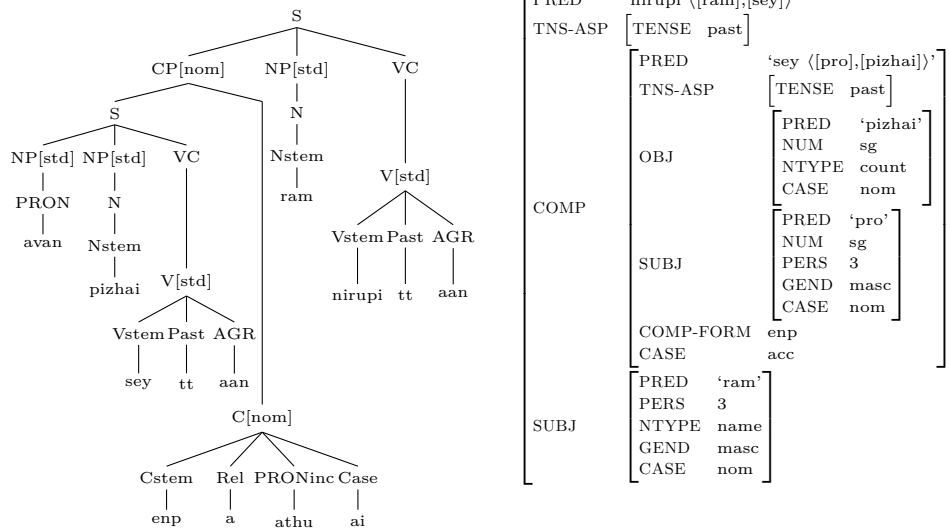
S

CP[nom]

NP[std]

VC

S

N

NP[std]

NP[std]

VC

Nstem

V[std]

PRON

N

ram

avan

Nstem

Vstem

Past

AGR

pizhai

V[std]

nirupi

tt

aan

Vstem

Past

AGR

sey

tt

aan

C[nom]

Cstem

Rel

PRONinc

Case

enp

a

athu

ai

PRED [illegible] ⟨[ram],[sey]⟩

TNS-ASP [TENSE past]

COMP

PRED 'sey ⟨[pro],[pizhai]⟩'

TNS-ASP [TENSE past]

OBJ

PRED 'pizhai'
NUM sg
NTYPE count
CASE nom

SUBJ

PRED 'pro'
NUM sg
PERS 3
GEND masc
CASE nom

COMP-FORM enp

CASE acc

SUBJ

PRED 'ram'
PERS 3
NTYPE name
GEND masc
CASE nom